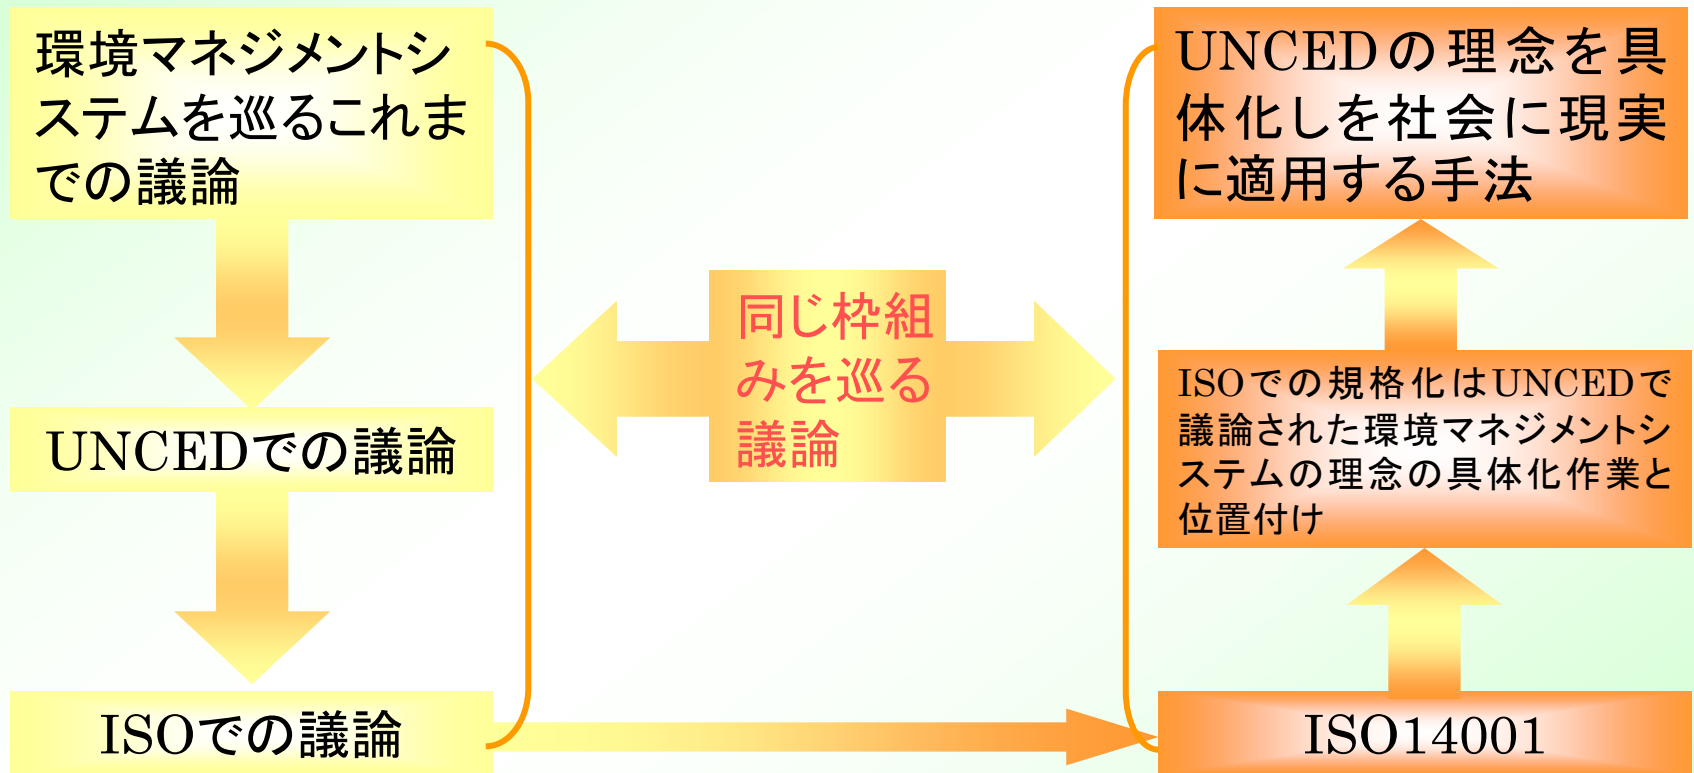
環境マネジメントシステムを巡るこれまでの議論

UNCEDでの議論

ISOでの議論

同じ枠組みを巡る議論

UNCEDの理念を具体化しを社会に現実に適用する手法

ISOでの規格化はUNCEDで議論された環境マネジメントシステムの理念の具体化作業と位置付け

ISO14001